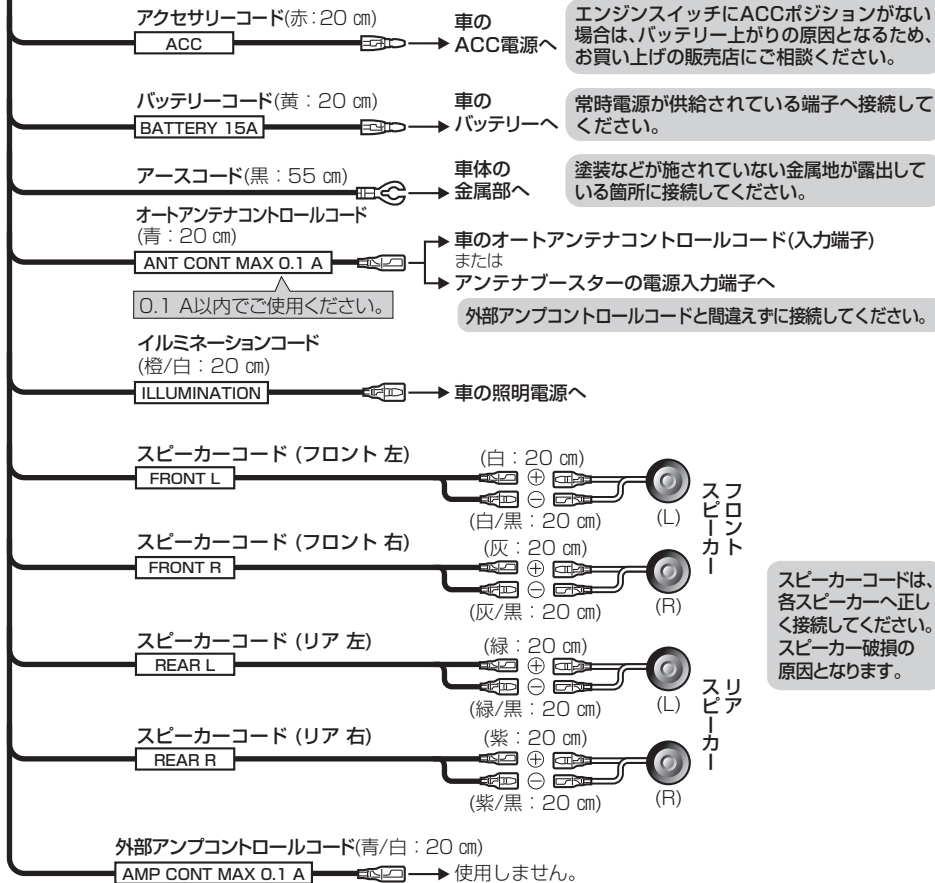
アクセサリーコード(赤：20 cm)
ACC
車の ACC電源へ
エンジンスイッチにACCポジションがない場合は、バッテリー上がりの原因となるため、お買い上げの販売店にご相談ください。

バッテリーコード(黄：20 cm)
BATTERY 15A
車の バッテリーへ
常時電源が供給されている端子へ接続してください。

アースコード(黒：55 cm)
車体の 金属部へ
塗装などが施されていない金属地が露出している箇所に接続してください。

オートアンテナコントロールコード (青：20 cm)
ANT CONT MAX 0.1 A
0.1 A以内でご使用ください。
車のオートアンテナコントロールコード(入力端子)
または
アンテナブースターの電源入力端子へ
外部アンプコントロールコードと間違えずに接続してください。

イルミネーションコード (橙/白：20 cm)
ILLUMINATION
車の照明電源へ

スピーカーコード (フロント 左)
FRONT L
(白：20 cm)
⊕
⊖
(白/黒：20 cm)
(L)

スピーカーコード (フロント 右)
FRONT R
(灰：20 cm)
⊕
⊖
(灰/黒：20 cm)
(R)
フロントスピーカー

スピーカーコード (リア 左)
REAR L
(緑：20 cm)
⊕
⊖
(緑/黒：20 cm)
(L)

スピーカーコード (リア 右)
REAR R
(紫：20 cm)
⊕
⊖
(紫/黒：20 cm)
(R)
リアスピーカー

スピーカーコードは、各スピーカーへ正しく接続してください。スピーカー破損の原因となります。

外部アンプコントロールコード(青/白：20 cm)
AMP CONT MAX 0.1 A
使用しません。